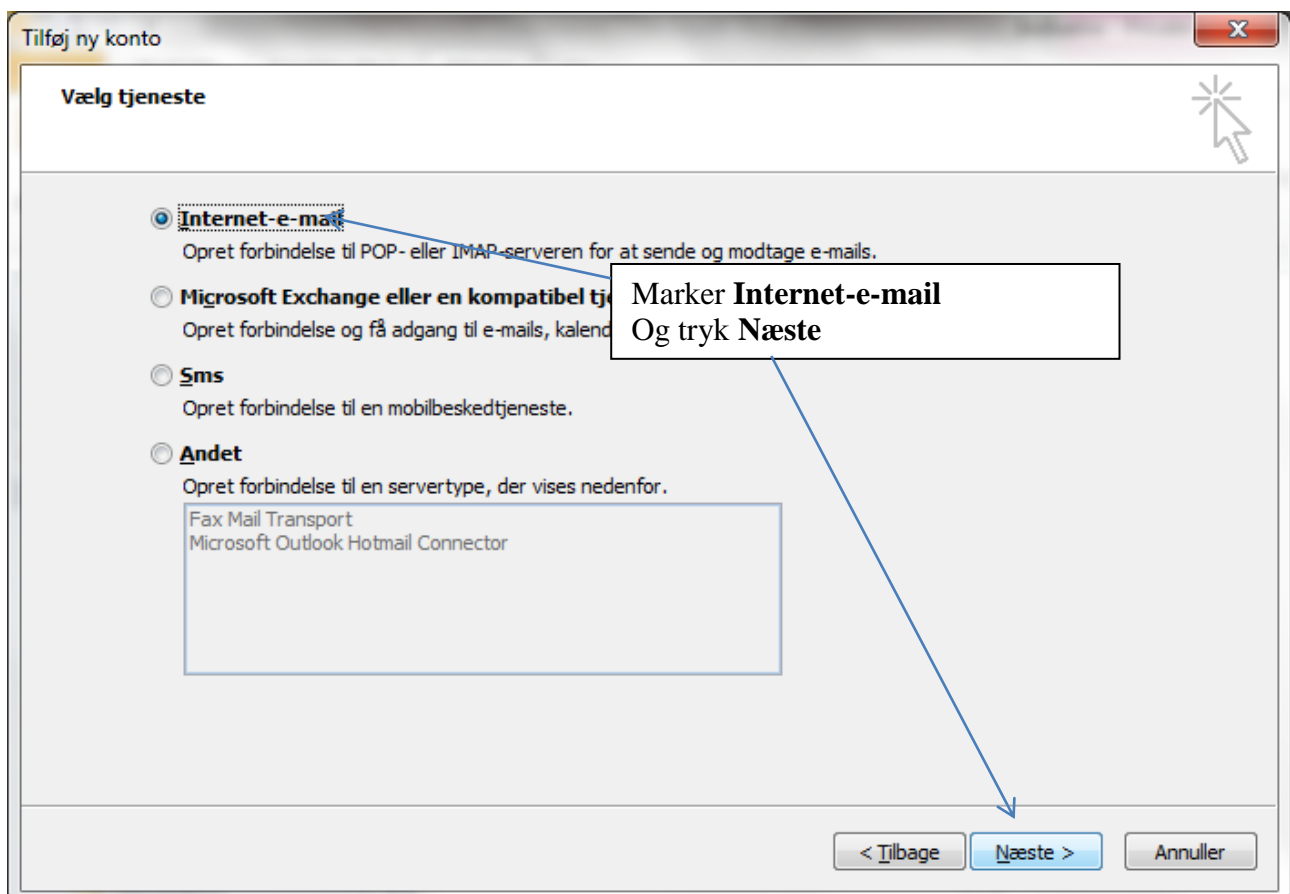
Tilføj ny konto

Vælg tjeneste

Internet-e-mail
Opret forbindelse til POP- eller IMAP-serveren for at sende og modtage e-mails.

Microsoft Exchange eller en kompatibel tje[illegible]
Opret forbindelse og få adgang til e-mails, kalend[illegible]

Marker **Internet-e-mail**
Og tryk **Næste**

Sms
Opret forbindelse til en mobilbeskedtjeneste.

Andet
Opret forbindelse til en servertype, der vises nedenfor.

Fax Mail Transport
Microsoft Outlook Hotmail Connector

< Tilbage
Næste >
Annuller